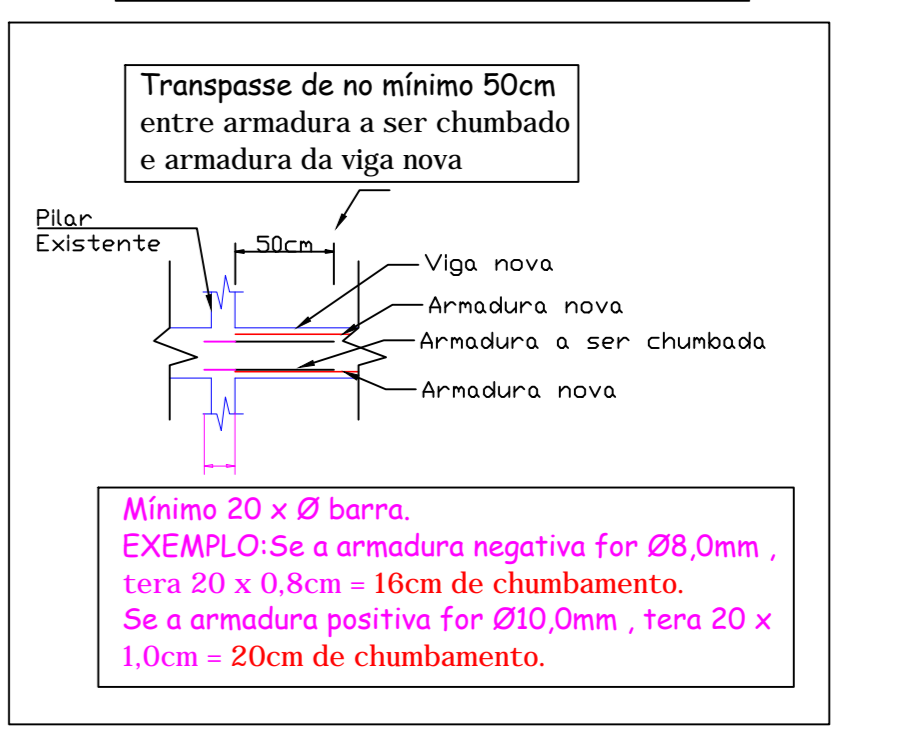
Transpasse de no mínimo 50cm
entre armadura a ser chumbado
e armadura da viga nova

Pilar
Existente

50cm

Viga nova
Armadura nova
Armadura a ser chumbada
Armadura nova

Mínimo 20 x Ø barra.
EXEMPLO:Se a armadura negativa for Ø8,0mm , tera 20 x 0,8cm = 16cm de chumbamento.
Se a armadura positiva for Ø10,0mm , tera 20 x 1,0cm = 20cm de chumbamento.